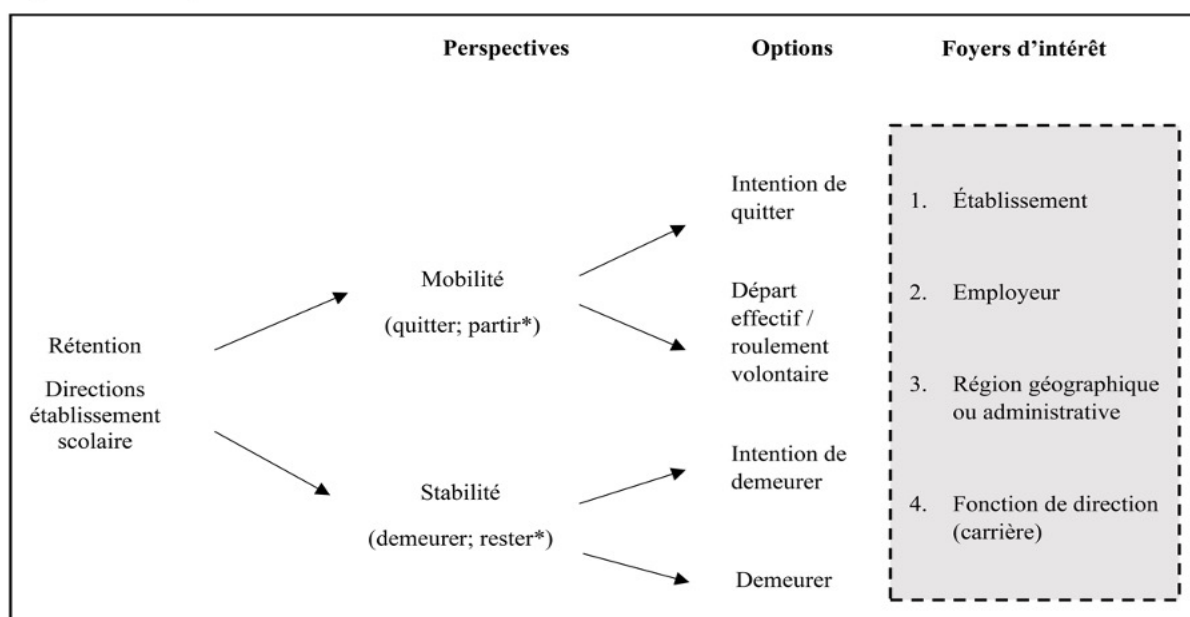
Perspectives

Options

Foyers d'intérêt

Rétention

Directions établissement scolaire

Mobilité

(quitter; partir*)

Stabilité

(demeurer; rester*)

Intention de quitter

Départ effectif / roulement volontaire

Intention de demeurer

Demeurer

1. Établissement

2. Employeur

3. Région géographique ou administrative

4. Fonction de direction (carrière)